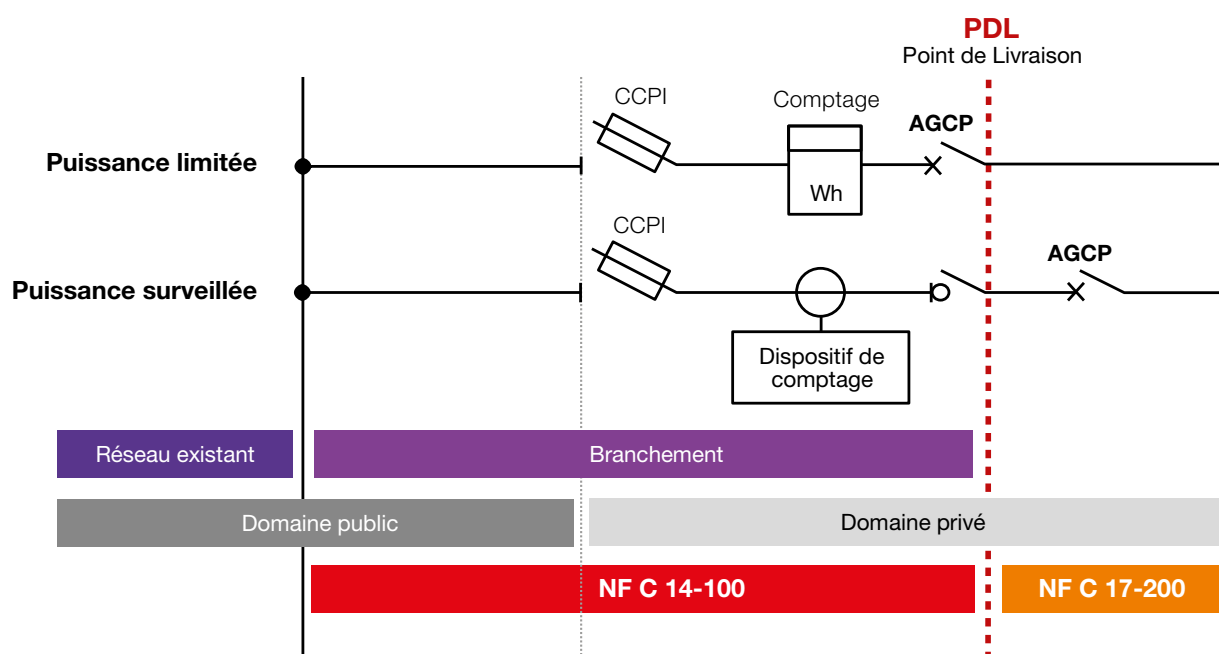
PDL
Point de Livraison

CCPI

Comptage

Wh

AGCP

Puissance limitée

CCPI

AGCP

Puissance surveillée

Dispositif de comptage

Réseau existant

Branchement

Domaine public

Domaine privé

NF C 14-100

NF C 17-200